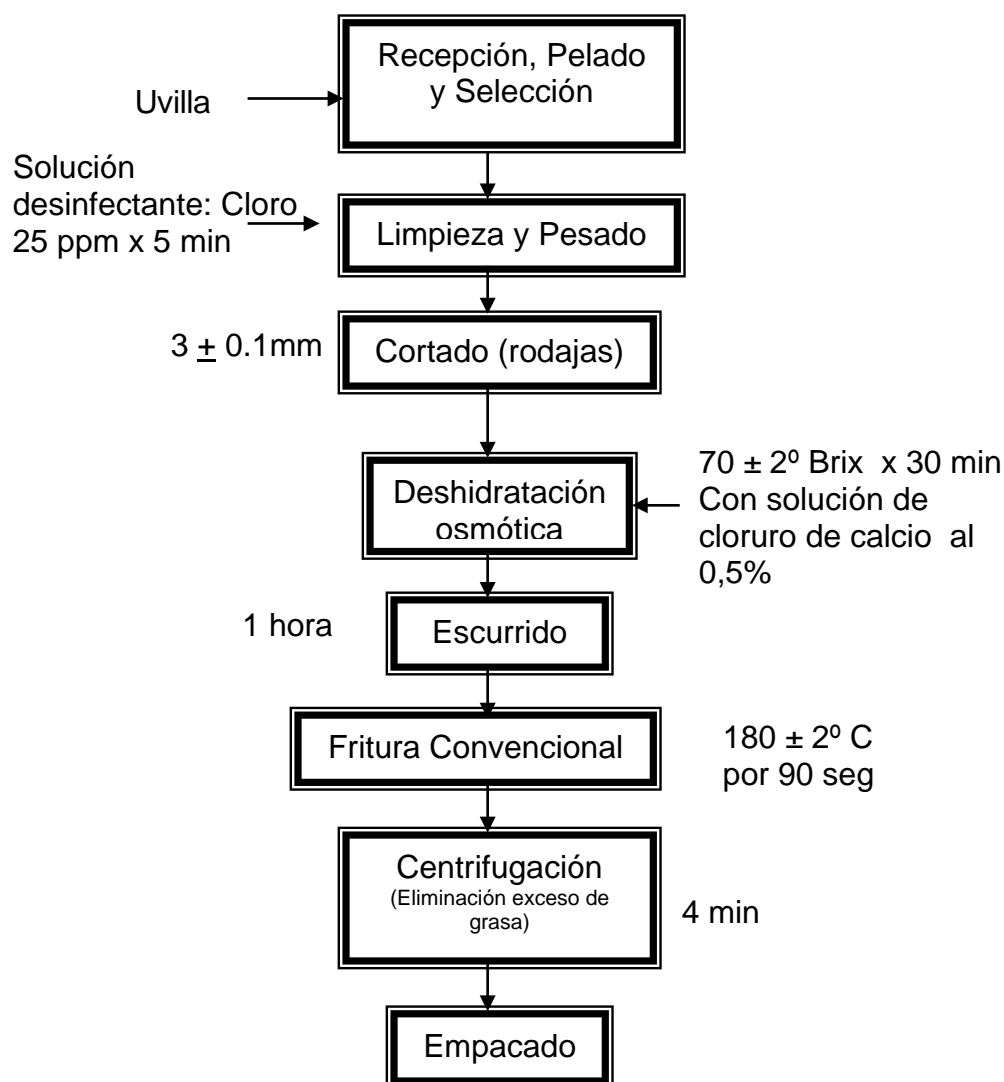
Uvilla

Recepción, Pelado y Selección

Solución desinfectante: Cloro 25 ppm x 5 min

Limpieza y Pesado

3 $\pm$ 0.1mm

Cortado (rodajas)

Deshidratación osmótica

70 ± 2º Brix x 30 min Con solución de cloruro de calcio al 0,5%

1 hora

Escurrido

Fritura Convencional

180 ± 2º C por 90 seg

Centrifugación (Eliminación exceso de grasa)

4 min

Empacado